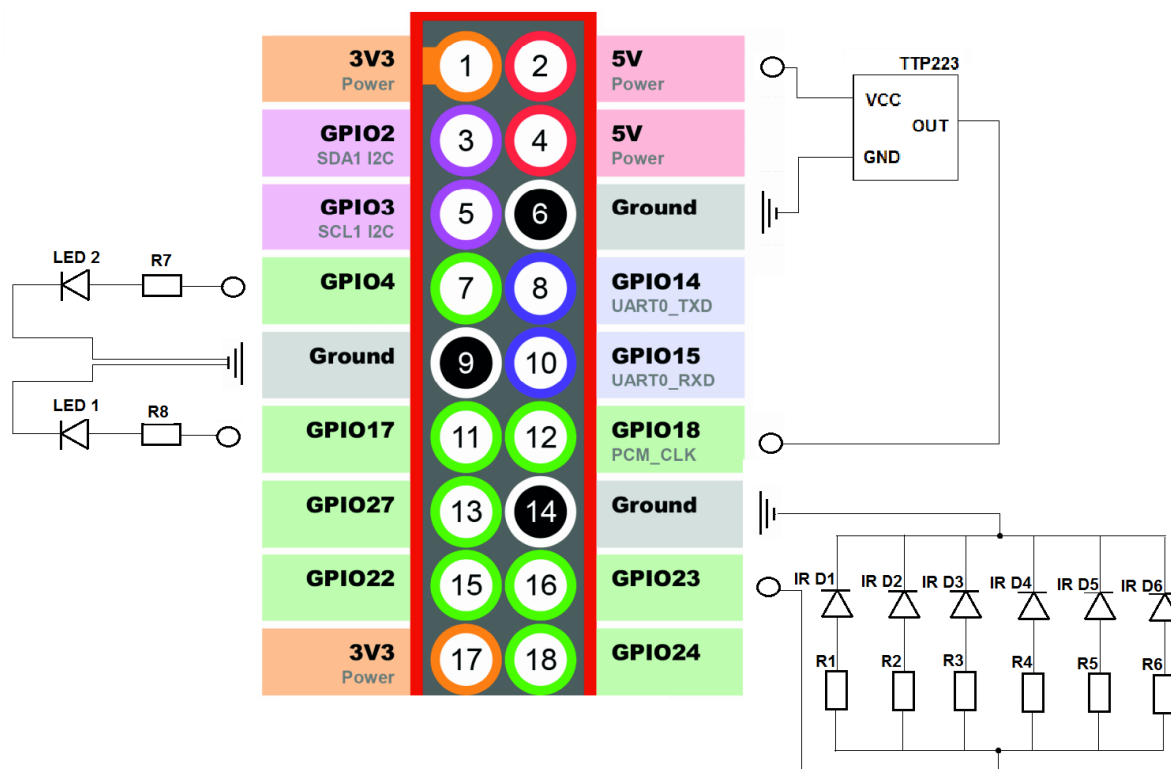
3V3
Power
1
2
5V
Power
TTP223
VCC
OUT
GND
GPIO2
SDA1 I2C
3
4
5V
Power
GPIO3
SCL1 I2C
5
6
Ground
LED 2
R7
GPIO4
7
8
GPIO14
UART0_TXD
Ground
9
10
GPIO15
UART0_RXD
LED 1
R8
GPIO17
11
12
GPIO18
PCM_CLK
GPIO27
13
14
Ground
GPIO22
15
16
GPIO23
IR D1
IR D2
IR D3
IR D4
IR D5
IR D6
3V3
Power
17
18
GPIO24
R1
R2
R3
R4
R5
R6